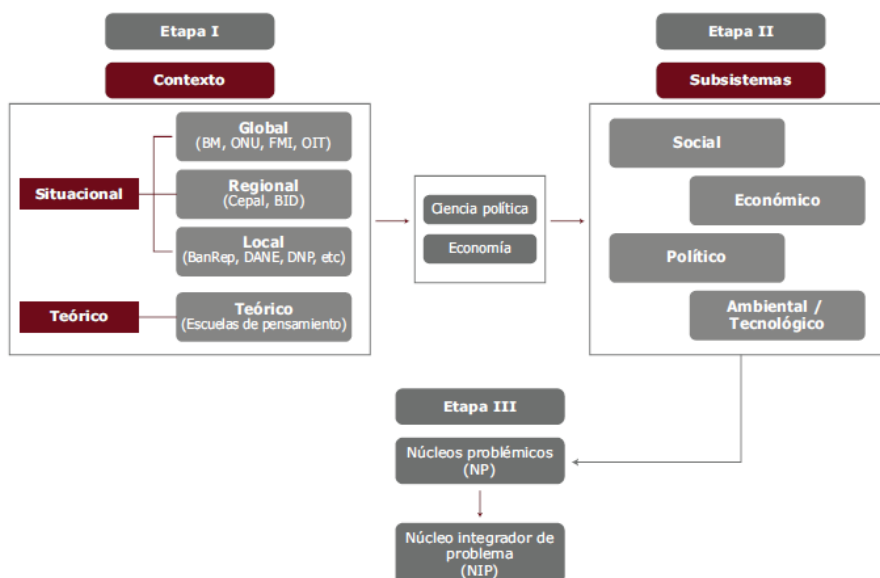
Etapa I

Contexto

Situacional

Global
(BM, ONU, FMI, OIT)

Regional
(Cepal, BID)

Local
(BanRep, DANE, DNP, etc)

Teórico

Teórico
(Escuelas de pensamiento)

Ciencia política

Economía

Etapa II

Subsistemas

Social

Económico

Político

Ambiental / Tecnológico

Etapa III

Núcleos problémicos (NP)

Núcleo integrador de problema (NIP)